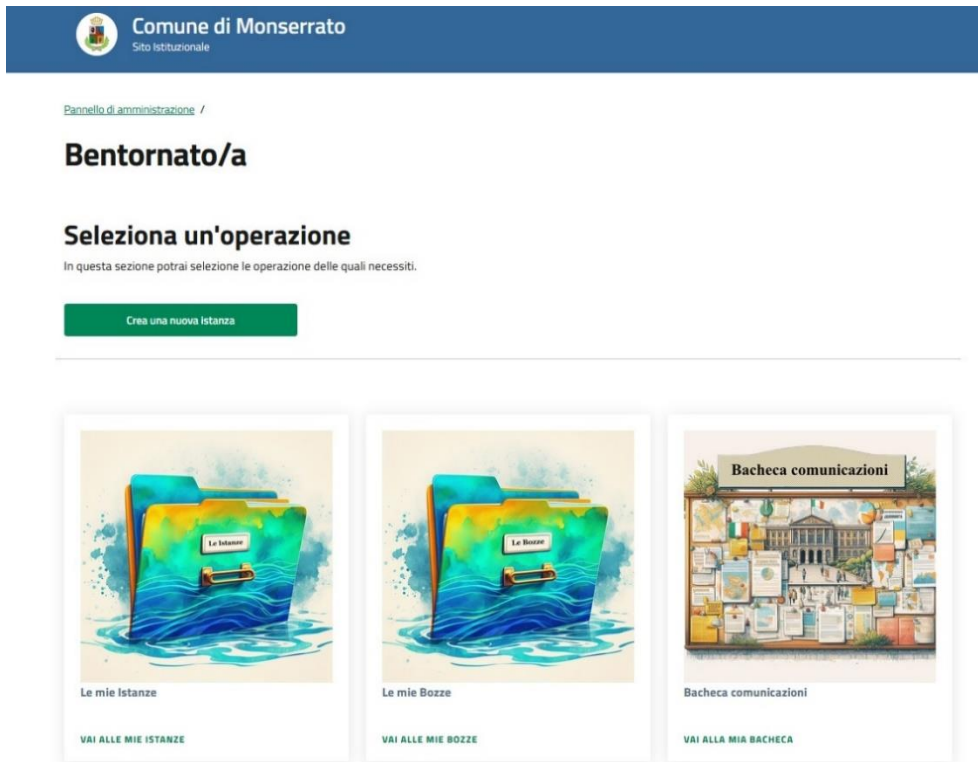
Comune di Monserrato
Sito Istituzionale

Pannello di amministrazione /

Bentornato/a

Seleziona un'operazione

In questa sezione potrai selezione le operazione delle quali necessiti.

Crea una nuova istanza

Le Istanze

Le mie Istanze

VAI ALLE MIE ISTANZE

Le Bozze

Le mie Bozze

VAI ALLE MIE BOZZE

Bacheca comunicazioni

Bacheca comunicazioni

VAI ALLA MIA BACHECA